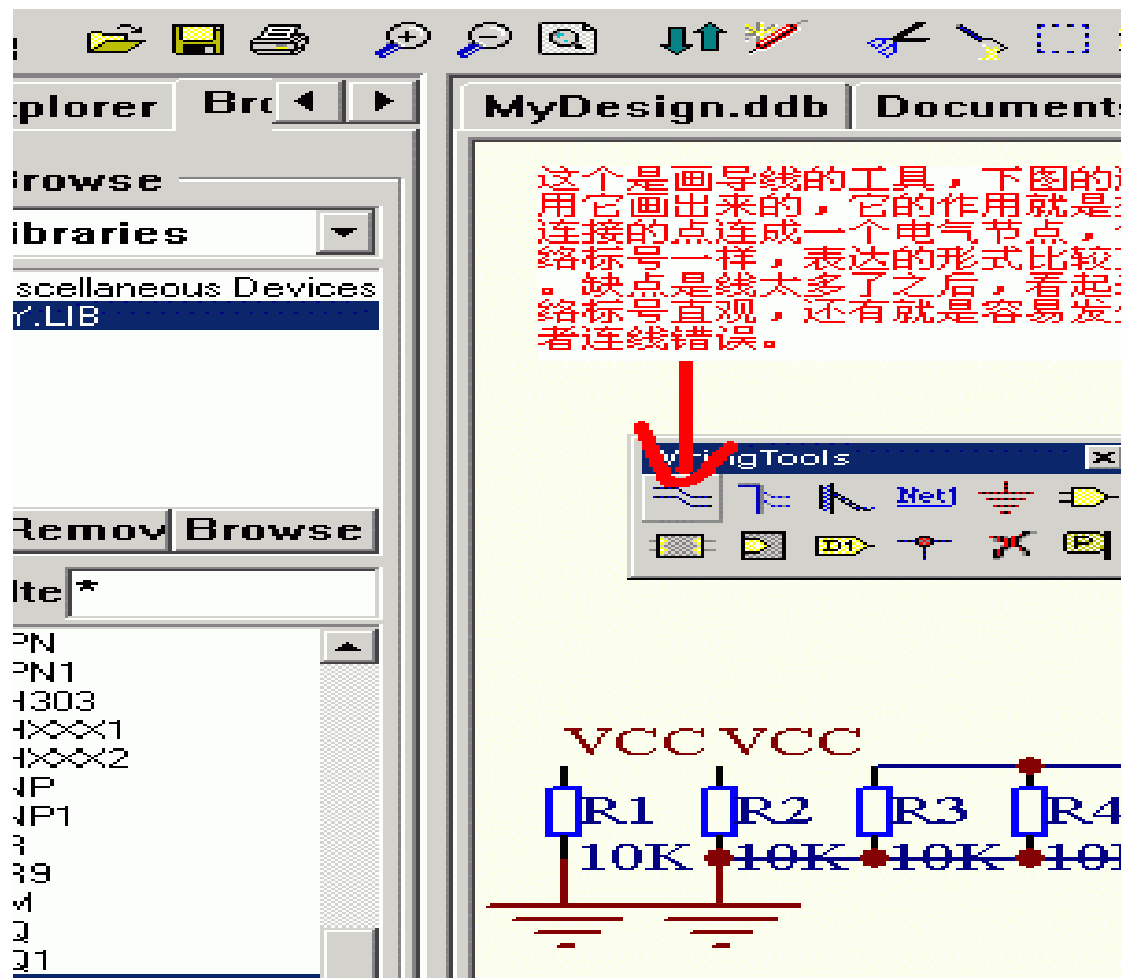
xplorer | Bro
MyDesign.ddb | Documents

Browse
ibraries
scellaneous Devices
Y.LIB

这个是画导线的工具，下图的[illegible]用它画出来的，它的作用就是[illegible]连接的点连成一个电气节点，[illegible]络标号一样，表达的形式比较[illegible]。缺点是线太多了之后，看起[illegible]络标号直观，还有就是容易发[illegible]者连线错误。

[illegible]gTools
Net1
D1

Remov Browse
lte *
PN
PN1
H303
HXXX1
HXXX2
NP
NP1
R
R9
M
Q
Q1

VCC VCC
R1 R2 R3 R4
10K 10K 10K 10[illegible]